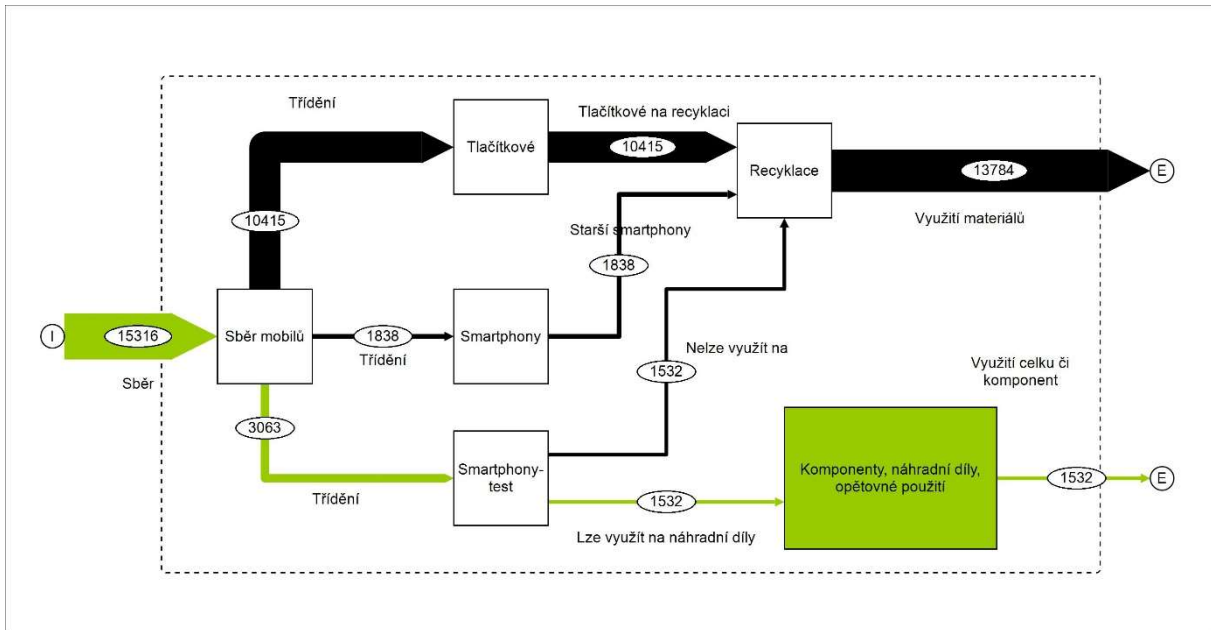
Třídění

Tlačítkové

Tlačítkové na recyklaci

10415

Recyklace

13784

E

Využití materiálů

10415

Starší smartphony

1838

I

15316

Sběr mobilů

1838

Smartphony

Třídění

Sběr

Nelze využít na

1532

Využití celku či komponent

3063

Smartphony-test

Komponenty, náhradní díly, opětovné použití

1532

E

Třídění

1532

Lze využít na náhradní díly